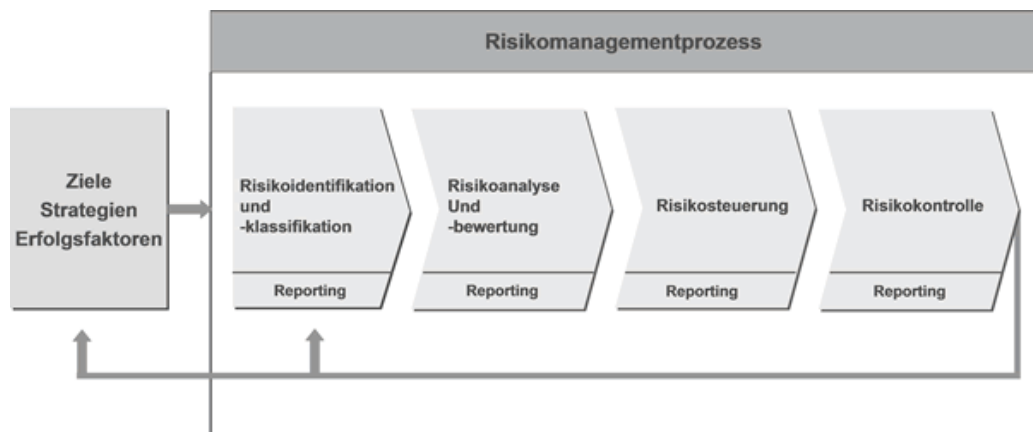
Risikomanagementprozess

Ziele
Strategien
Erfolgsfaktoren

Risikoidentifikation
und
-klassifikation

Reporting

Risikoanalyse
Und
-bewertung

Reporting

Risikosteuerung

Reporting

Risikokontrolle

Reporting